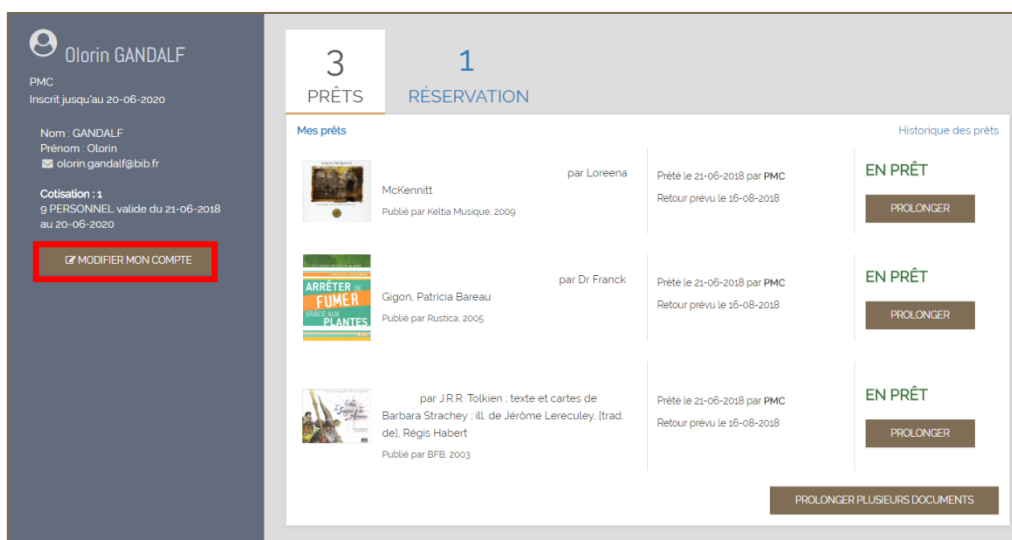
Olorin GANDALF

PMC
Inscrit jusqu'au 20-06-2020

Nom : GANDALF
Prénom : Olorin
olorin.gandalf@bib.fr

Cotisation : 1
9 PERSONNEL valide du 21-06-2018 au 20-06-2020

MODIFIER MON COMPTE

3
PRÊTS

1
RÉSERVATION

Mes prêts

Historique des prêts

par Loreena McKennitt
Publié par Keltia Musique, 2009

Prêté le 21-06-2018 par PMC
Retour prévu le 16-08-2018

EN PRÊT

PROLONGER

ARRÊTER DE FUMER GRÂCE AUX PLANTES

par Dr Franck Gigon, Patricia Bareau
Publié par Rustica, 2005

Prêté le 21-06-2018 par PMC
Retour prévu le 16-08-2018

EN PRÊT

PROLONGER

par J.R.R. Tolkien ; texte et cartes de Barbara Strachey ; ill. de Jérôme Lereculey, [trad. de], Régis Habert
Publié par BFB, 2003

Prêté le 21-06-2018 par PMC
Retour prévu le 16-08-2018

EN PRÊT

PROLONGER

PROLONGER PLUSIEURS DOCUMENTS